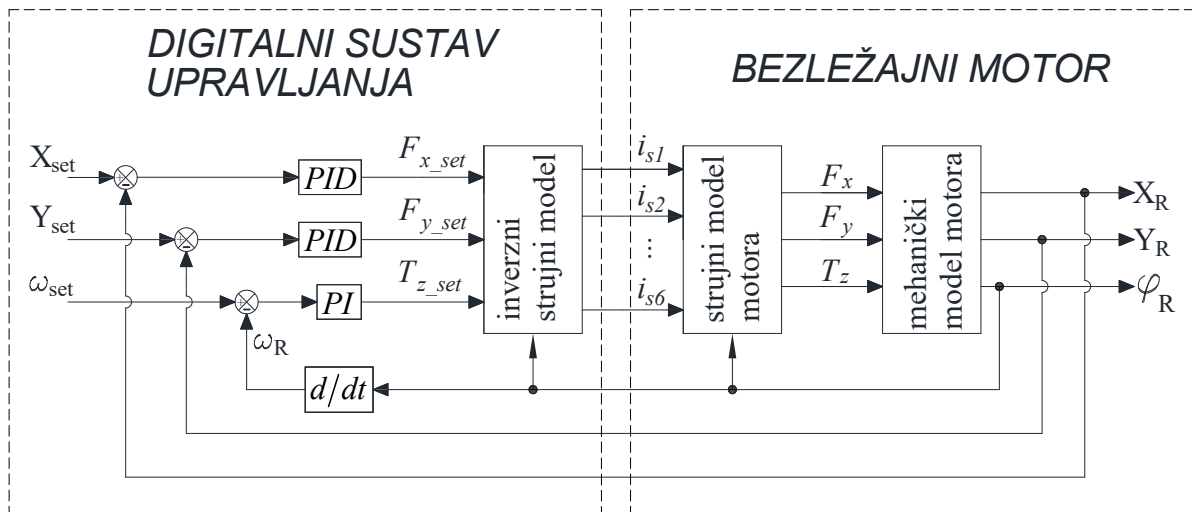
DIGITALNI SUSTAV UPRAVLJANJA

BEZLEŽAJNI MOTOR

$X_{set}$

$Y_{set}$

$\omega_{set}$

PID

PID

PI

$F_{x\_set}$

$F_{y\_set}$

$T_{z\_set}$

inverzni strujni model

$i_{s1}$

$i_{s2}$

...

$i_{s6}$

strujni model motora

$F_x$

$F_y$

$T_z$

mehanički model motora

$X_R$

$Y_R$

$\varphi_R$

$\omega_R$

$d/dt$